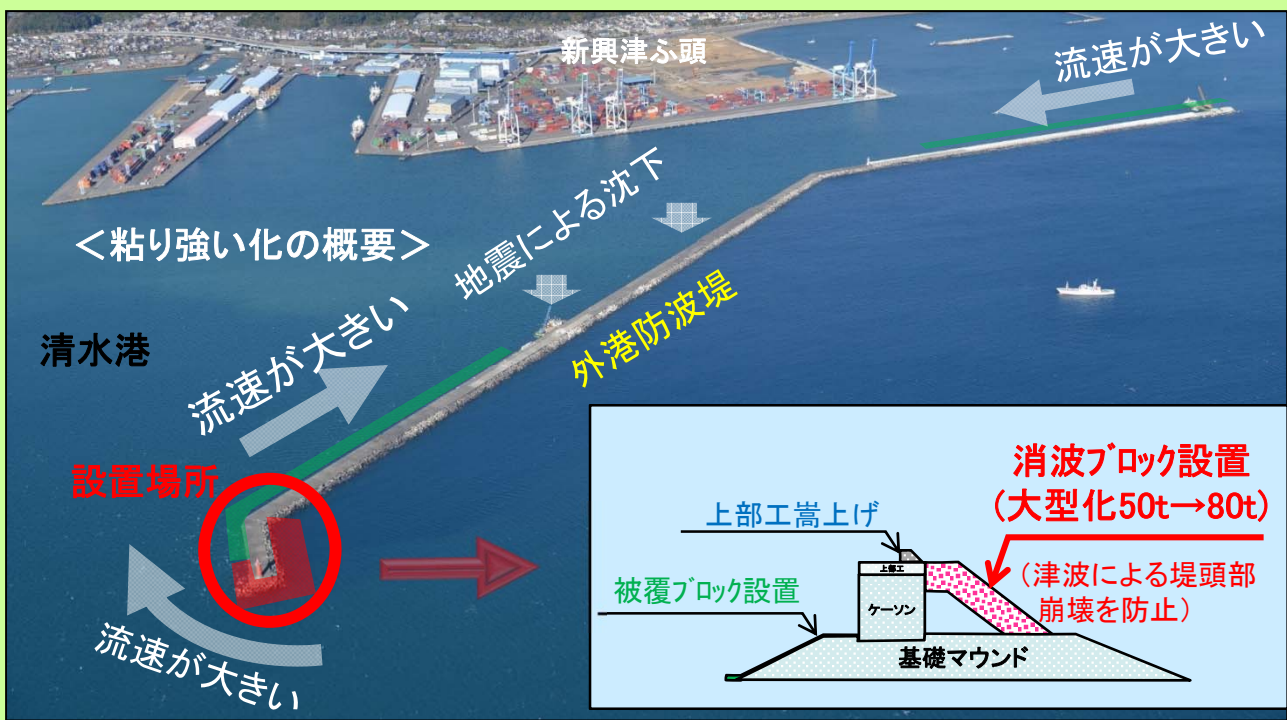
新興津ふ頭

流速が大きい

＜粘り強い化の概要＞

地震による沈下

清水港

外港防波堤

流速が大きい

設置場所

流速が大きい

消波ブロック設置
（大型化50t→80t）

上部工嵩上げ

上部工

ケーソン

（津波による堤頭部崩壊を防止）

被覆ブロック設置

基礎マウンド